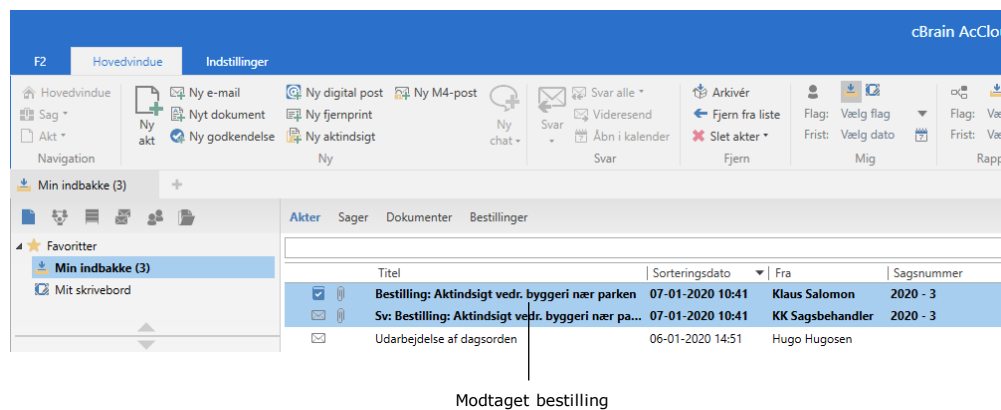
cBrain AcClo

F2 Hovedvindue Indstillinger

Hovedvindue
Sag
Akt
Navigation

Ny akt
Ny e-mail
Nyt dokument
Ny godkendelse
Ny digital post
Ny fjernprint
Ny aktindsigt
Ny M4-post
Ny chat
Ny

Svar
Svar alle
Videresend
Åbn i kalender
Svar

Arkivér
Fjern fra liste
Slet akter
Fjern

Flag: Vælg flag
Frist: Vælg dato
Mig

Flag: Væ
Frist: Væ
Rapp

Min indbakke (3) +

Favoritter
Min indbakke (3)
Mit skrivebord

Akter Sager Dokumenter Bestillinger

| | Titel | Sorteringsdato | Fra | Sagsnummer |
|---|---|---|---|---|
| | Bestilling: Aktindsigt vedr. byggeri nær parken | 07-01-2020 10:41 | Klaus Salomon | 2020 - 3 |
| | Sv: Bestilling: Aktindsigt vedr. byggeri nær pa... | 07-01-2020 10:41 | KK Sagsbehandler | 2020 - 3 |
| | Udarbejdelse af dagsorden | 06-01-2020 14:51 | Hugo Hugosen | |

Modtaget bestilling